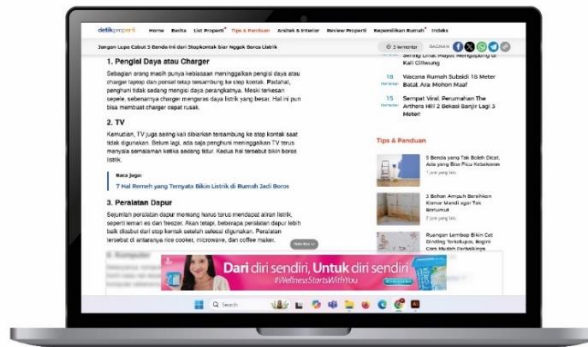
detikproperti Home Berita List Properti Tips & Panduan Arsitek & Interior Review Properti Kepemilikan Rumah Indeks

Jangan Lupa Cabut 5 Benda Ini dari Stopkontak biar Nggak Boros Listrik

2 komentar BAGIKAN

1. Pengisi Daya atau Charger

Sebagian orang masih punya kebiasaan meninggalkan pengisi daya atau charger laptop dan ponsel tetap tersambung ke stop kontak. Padahal, penghuni tidak sedang mengisi daya perangkatnya. Meski terkesan sepele, sebenarnya charger mengeras daya listrik yang besar. Hal ini pun bisa membuat charger cepat rusak.

2. TV

Kemudian, TV juga sering kali dibiarkan tersambung ke stop kontak saat tidak digunakan. Betum lagi, ada saja penghuni meninggalkan TV terus menyala semalaman ketika sedang tidur. Kedua hal tersebut bikin boros listrik.

Baca Juga:
7 Hal Remeh yang Ternyata Bikin Listrik di Rumah Jadi Boros

3. Peralatan Dapur

Sejumlah peralatan dapur memang harus terus mendapat aliran listrik, seperti kenari es dan freezer. Akan tetapi, beberapa peralatan dapur lebih baik dicabut dari stop kontak setelah selesai digunakan. Peralatan tersebut di antaranya rice cooker, microwave, dan coffee maker.

4. Komputer

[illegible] di Kali Ciliwung

14 Wacana Rumah Subsidi 18 Meter Batal, Ara Mohon Maaf

15 Sempat Viral, Perumahan The Arthera Hill 2 Bekasi Banjir Lagi 3 Meter

Tips & Panduan

5 Benda yang Tak Boleh Dicat, Ada yang Bisa Picu Kebakaran
1 jam yang lalu

3 Bahan Ampuh Bersihkan Kamar Mandi agar Tak Berlumut
2 jam yang lalu

Ruangan Ini Bikin Cat Dinding Terkelupas, Begini Cara Mudah Perbaikinya

Dari diri sendiri, Untuk diri sendiri
#WellnessStartsWithYou

Search